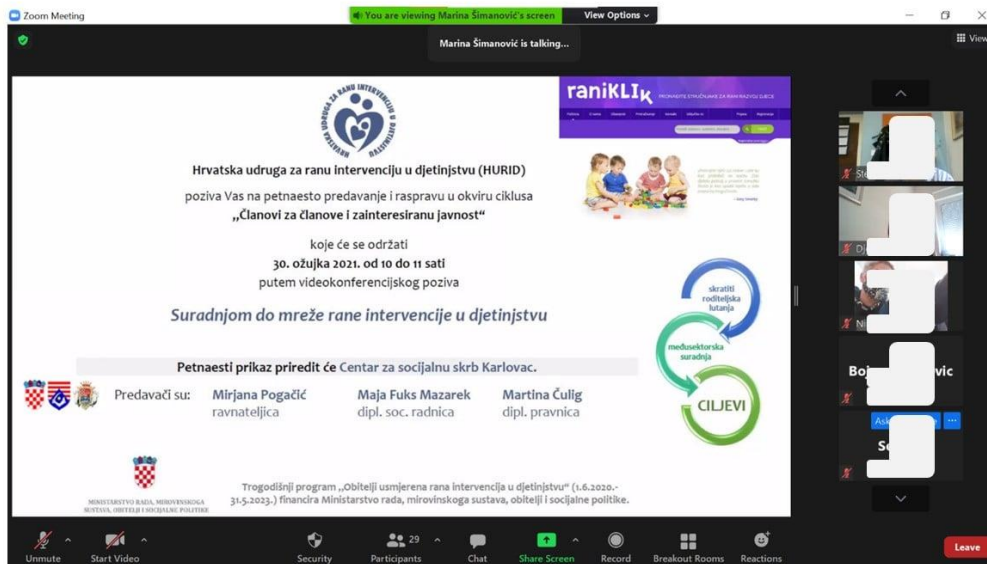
Zoom Meeting

You are viewing Marina Šimanović's screen

View Options

Marina Šimanović is talking...

View

HRVATSKA UDRUGA ZA RANU INTERVENCIJU U DJETINJSTVU

Hrvatska udruga za ranu intervenciju u djetinjstvu (HURID)

poziva Vas na petnaesto predavanje i raspravu u okviru ciklusa

„Članovi za članove i zainteresiranu javnost“

koje će se održati

30. ožujka 2021. od 10 do 11 sati

putem videokonferencijskog poziva

Suradnjom do mreže rane intervencije u djetinjstvu

raniKLIK

skratiti roditeljska lutanja

međusektorska suradnja

CILJEVI

Petnaesti prikaz priredit će Centar za socijalnu skrb Karlovac.

Predavači su:

Mirjana Pogačić
ravnateljica

Maja Fuks Mazarek
dipl. soc. radnica

Martina Čulig
dipl. pravnica

MINISTARSTVO RADA, MIROVINSKOGA SUSTAVA, OBITELJI I SOCIJALNE POLITIKE

Trogodišnji program „Obitelji usmjerena rana intervencija u djetinjstvu“ (1.6.2020.-31.5.2023.) financira Ministarstvo rada, mirovinskoga sustava, obitelji i socijalne politike.

Ste

Dj

Ni

Boj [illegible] vic

Ask

Se

Unmute

Start Video

Security

29
Participants

Chat

Share Screen

Record

Breakout Rooms

Reactions

Leave